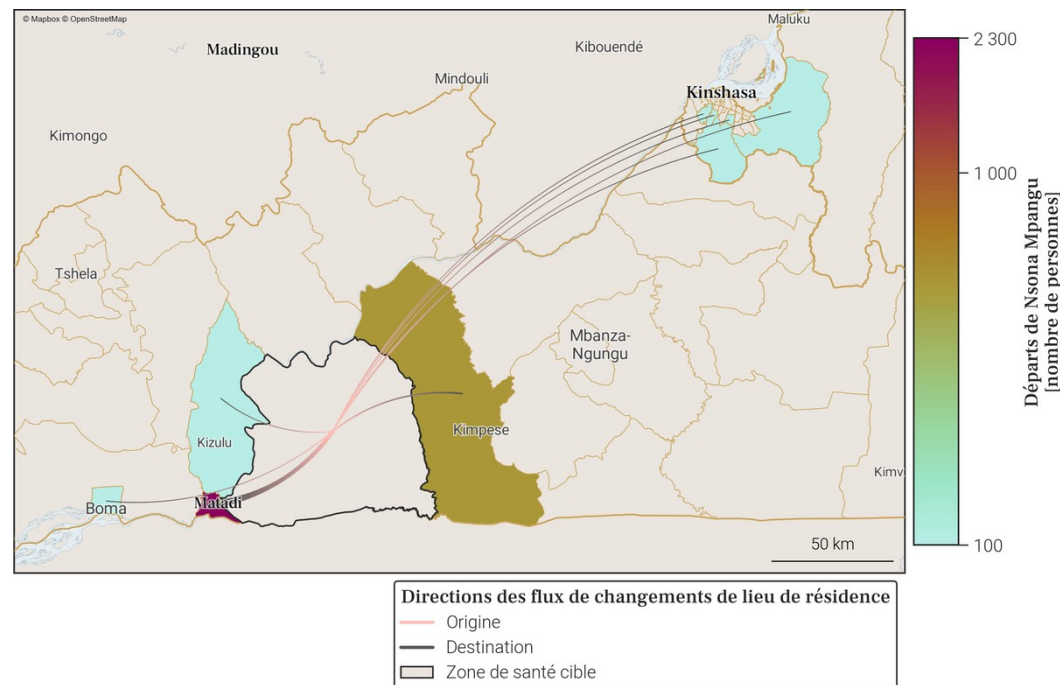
© Mapbox © OpenStreetMap

Maluku
Madingou
Kibouendé
Mindouli
Kinshasa
Kimongo
Tshela
Mbanza-Ngungu
Kizulu
Kimpese
Kimv
Boma
Matadi
50 km

2 300
1 000
100
Départs de Nsona Mpangu [nombre de personnes]

Directions des flux de changements de lieu de résidence
Origine
Destination
Zone de santé cible